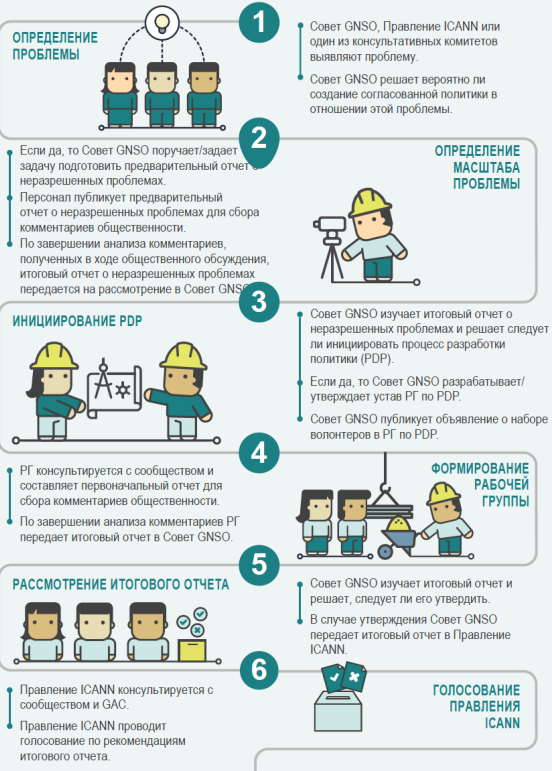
ОПРЕДЕЛЕНИЕ ПРОБЛЕМЫ

1

Совет GNSO, Правление ICANN или один из консультативных комитетов выявляют проблему.

Совет GNSO решает вероятно ли создание согласованной политики в отношении этой проблемы.

2

Если да, то Совет GNSO поручает/задает задачу подготовить предварительный отчет о неразрешенных проблемах.

Персонал публикует предварительный отчет о неразрешенных проблемах для сбора комментариев общественности.

По завершении анализа комментариев, полученных в ходе общественного обсуждения, итоговый отчет о неразрешенных проблемах передается на рассмотрение в Совет GNSO.

ОПРЕДЕЛЕНИЕ МАСШТАБА ПРОБЛЕМЫ

ИНИЦИИРОВАНИЕ PDP

3

Совет GNSO изучает итоговый отчет о неразрешенных проблемах и решает следует ли инициировать процесс разработки политики (PDP).

Если да, то Совет GNSO разрабатывает/утверждает устав РГ по PDP.

Совет GNSO публикует объявление о наборе волонтеров в РГ по PDP.

4

РГ консультируется с сообществом и составляет первоначальный отчет для сбора комментариев общественности.

По завершении анализа комментариев РГ передает итоговый отчет в Совет GNSO.

ФОРМИРОВАНИЕ РАБОЧЕЙ ГРУППЫ

РАССМОТРЕНИЕ ИТОГОВОГО ОТЧЕТА

5

Совет GNSO изучает итоговый отчет и решает, следует ли его утвердить.

В случае утверждения Совет GNSO передает итоговый отчет в Правление ICANN.

6

Правление ICANN консультируется с сообществом и GAC.

Правление ICANN проводит голосование по рекомендациям итогового отчета.

ГОЛОСОВАНИЕ ПРАВЛЕНИЯ ICANN